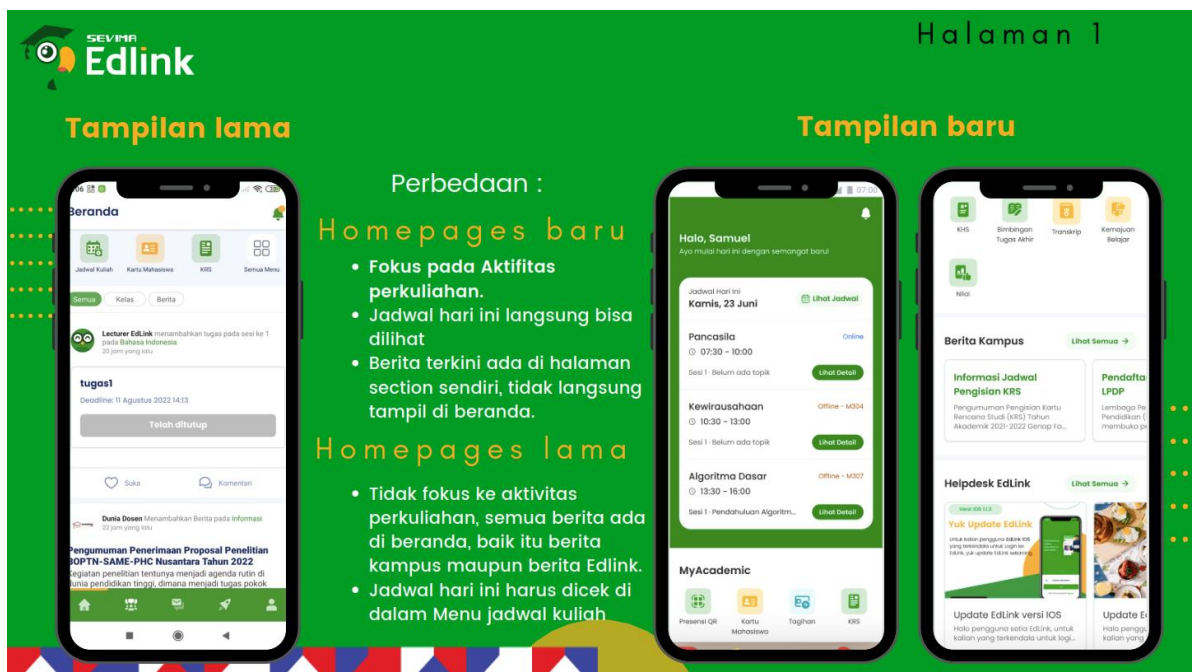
SEVIMA Edlink

Halaman 1

Tampilan lama

Tampilan baru

Perbedaan :

Homepages baru

- Fokus pada Aktifitas perkuliahan.
- Jadwal hari ini langsung bisa dilihat
- Berita terkini ada di halaman section sendiri, tidak langsung tampil di beranda.

Homepages lama

- Tidak fokus ke aktivitas perkuliahan, semua berita ada di beranda, baik itu berita kampus maupun berita Edlink.
- Jadwal hari ini harus dicek di dalam Menu jadwal kuliah

Beranda

Jadwal Kuliah
Kartu Mahasiswa
KRS
Semua Menu

Semua
Kelas
Berita

Lecturer EdLink menambahkan tugas pada sesi ke 1 pada Bahasa Indonesia
20 jam yang lalu

tugas1
Deadline: 11 Agustus 2022 14:13
Telah ditutup

Suka
Komentari

Dunia Dosen Menambahkan Berita pada Informasi
22 jam yang lalu

Pengumuman Penerimaan Proposal Penelitian BOPTN-SAME-PHC Nusantara Tahun 2022
Kegiatan penelitian tentunya menjadi agenda rutin di dunia pendidikan tinggi, dimana menjadi tugas pokok

07:00

Halo, Samuel
Ayo mulai hari ini dengan semangat baru!

Jadwal Hari ini
Kamis, 23 Juni
Lihat Jadwal

Pancasila
Online
07:30 - 10:00
Sesi 1 · Belum ada topik
Lihat Detail

Kewirausahaan
Offline - M304
10:30 - 13:00
Sesi 1 · Belum ada topik
Lihat Detail

Algoritma Dasar
Offline - M307
13:30 - 16:00
Sesi 1 · Pendahuluan Algoritm...
Lihat Detail

MyAcademic
Presensi QR
Kartu Mahasiswa
Tagihan
KRS

KHS
Bimbingan Tugas Akhir
Transkrip
Kemajuan Belajar
Nilai

Berita Kampus
Lihat Semua →

Informasi Jadwal Pengisian KRS
Pengumuman Pengisian Kartu Rencana Studi (KRS) Tahun Akademik 2021-2022 Genap Fa...

Pendafta LPDP
Lembaga Pe Pendidikan membuka p

Helpdesk EdLink
Lihat Semua →

Yuk Update EdLink

Update EdLink versi IOS
Halo pengguna setia EdLink, untuk kalian yang terkendala untuk logi...

Update E
Halo peng kalian yang